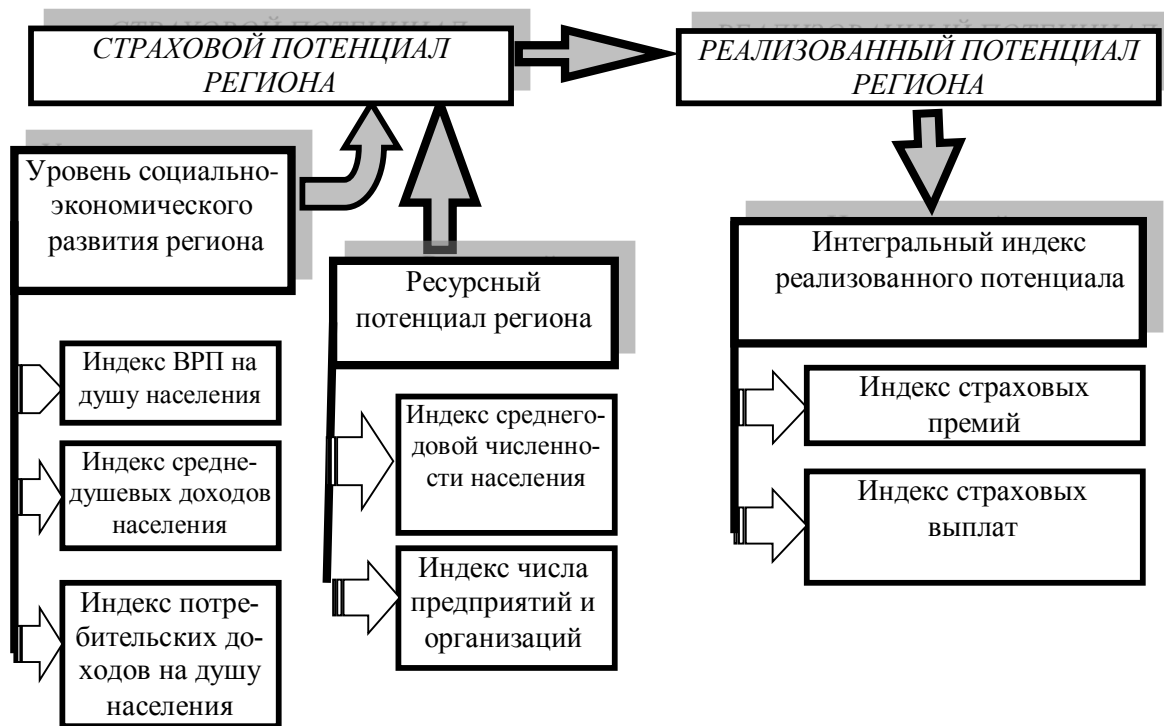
СТРАХОВОЙ ПОТЕНЦИАЛ РЕГИОНА

РЕАЛИЗОВАННЫЙ ПОТЕНЦИАЛ РЕГИОНА

Уровень социально-экономического развития региона

Ресурсный потенциал региона

Интегральный индекс реализованного потенциала

Индекс ВРП на душу населения

Индекс среднедушевых доходов населения

Индекс потребительских доходов на душу населения

Индекс среднегодовой численности населения

Индекс числа предприятий и организаций

Индекс страховых премий

Индекс страховых выплат